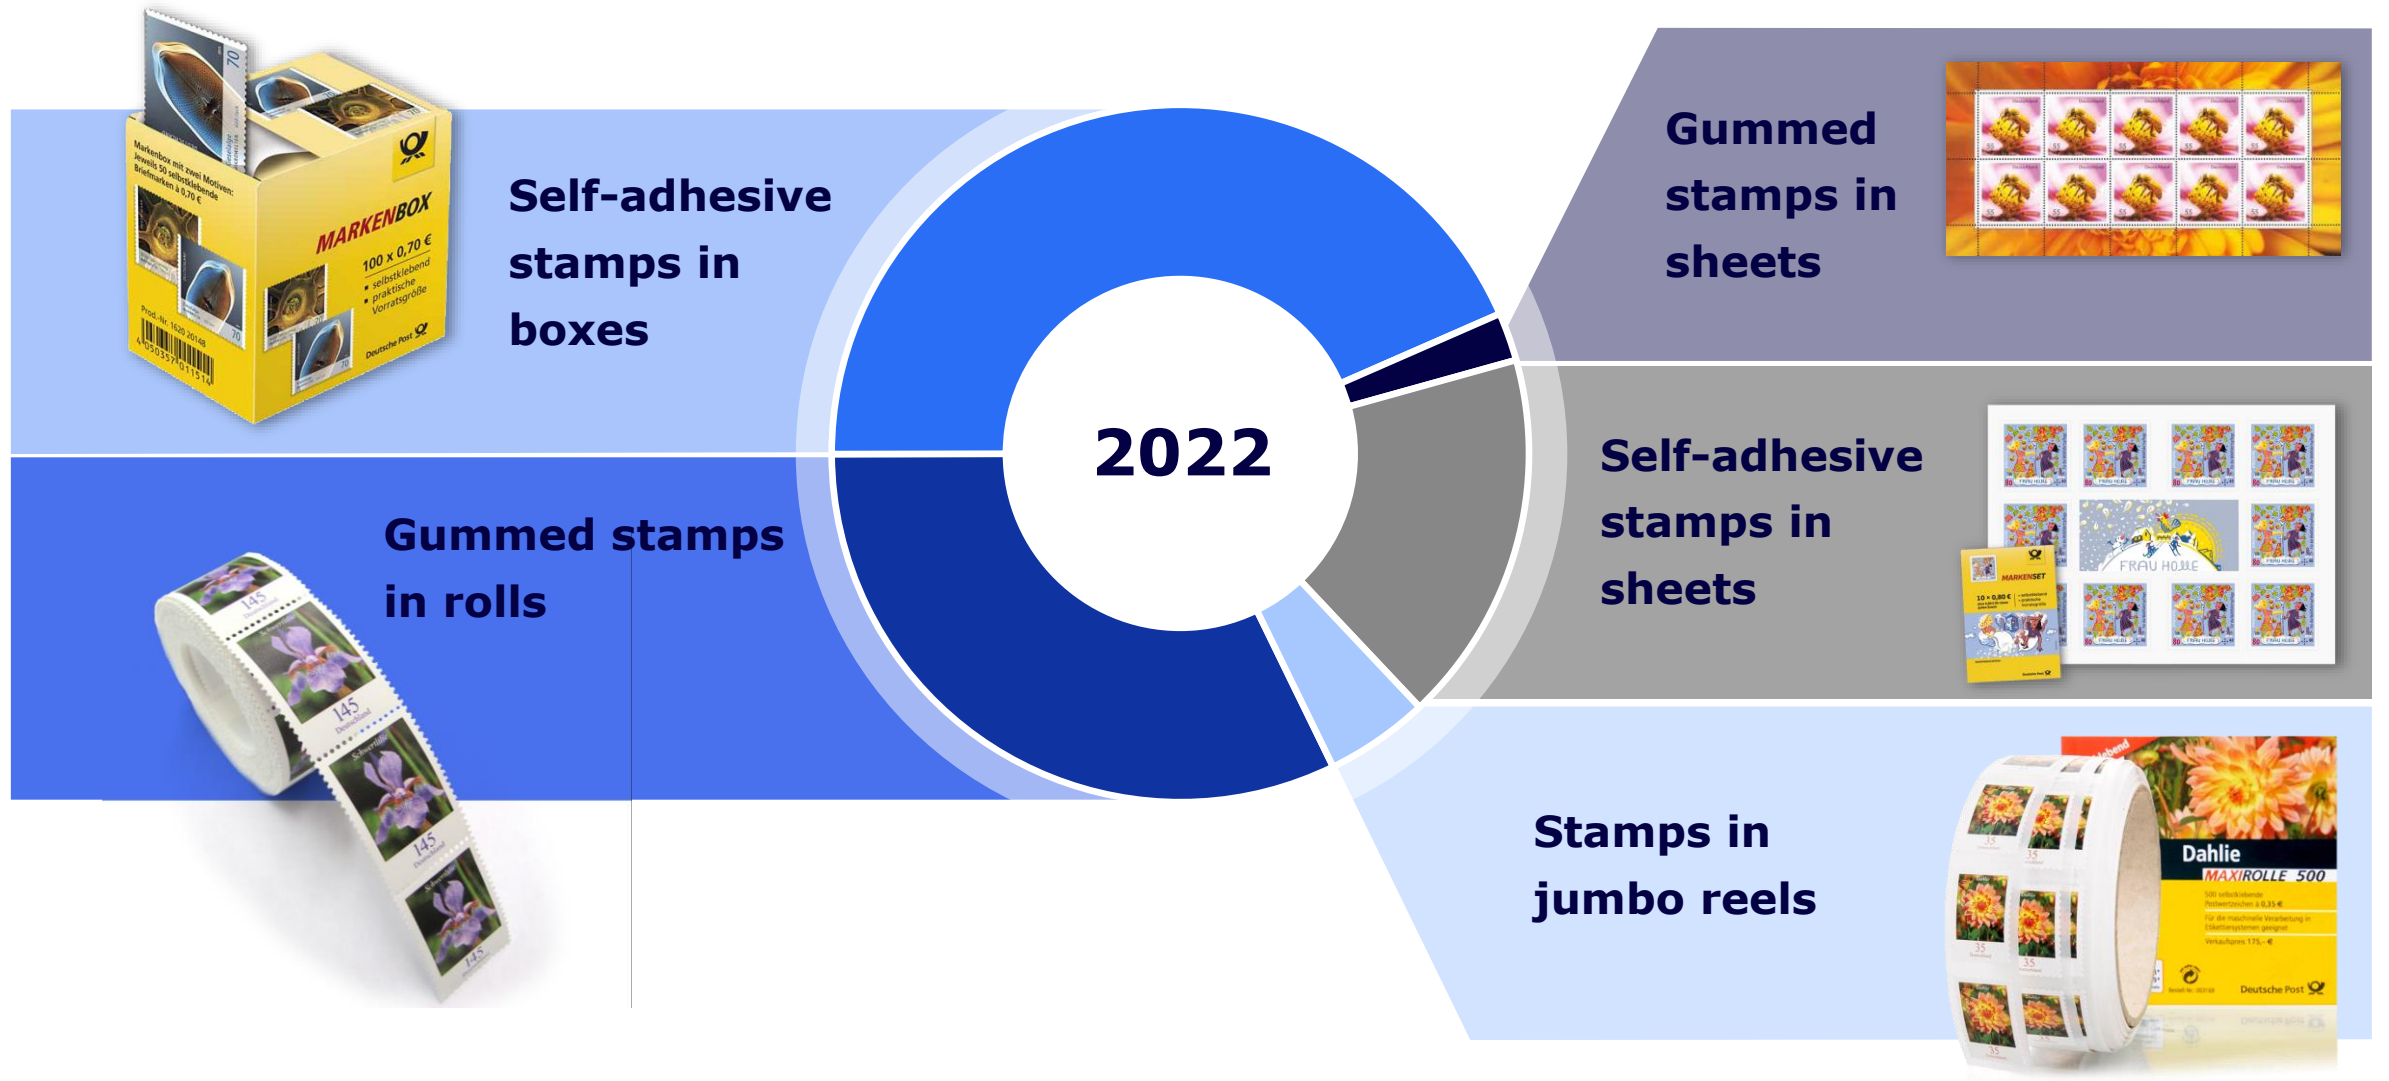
Self-adhesive stamps in boxes

Gummed stamps in rolls

2022

Gummed stamps in sheets

Self-adhesive stamps in sheets

Stamps in jumbo reels

MARKENBOX
100 x 0,70 €
• selbstklebend
• praktische Vorratsgröße
Deutsche Post

Markenbox mit zwei Motiven: Jeweils 50 selbstklebende Briefmarken à 0,70 €

70

145

FRAU HOLLE

MARKENSET
10 x 0,80 €

Dahlie
MAXIROLLE 500
Deutsche Post